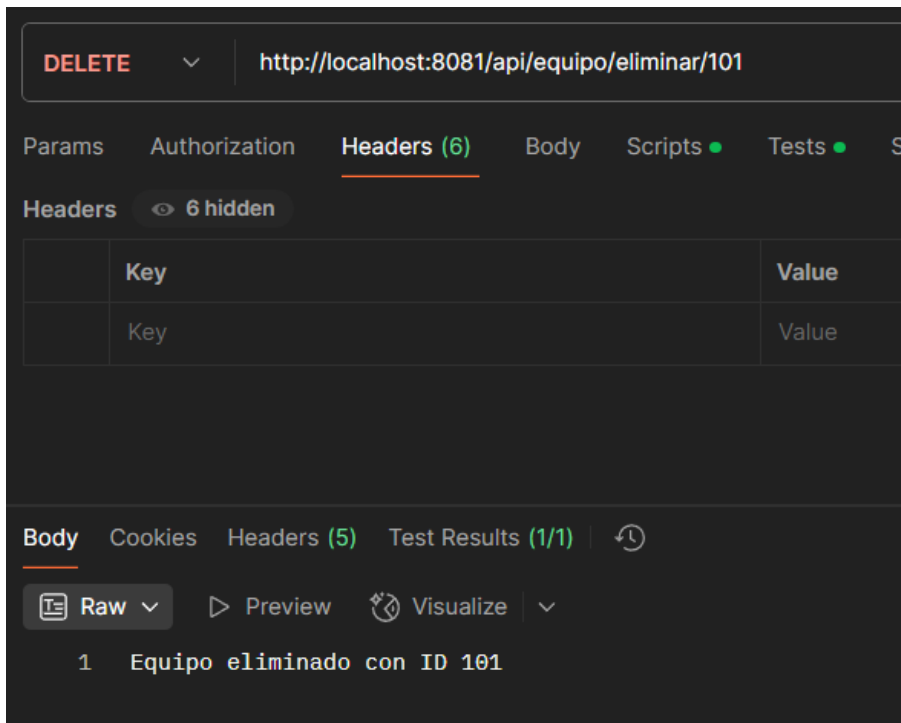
DELETE http://localhost:8081/api/equipo/eliminar/101

Params Authorization Headers (6) Body Scripts Tests S

Headers 6 hidden

| | Key | Value |
|---|---|---|
| | Key | Value |

Body Cookies Headers (5) Test Results (1/1)

Raw Preview Visualize

1 Equipo eliminado con ID 101